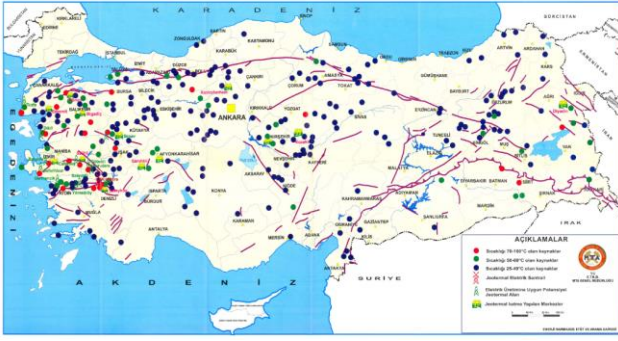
K A R A D E N İ Z

BULGARİSTAN

GÜRCİSTAN

KIRKLARELİ

EDİRNE

İSTANBUL

TEKİRDAĞ

ZONGULDAK

BARTIN

KASTAMONU

SİNOP

SAMSUN

ORDU

GİRESUN

TRABZON

RİZE

ARTVİN

ARDAHAN

KARS

IĞDIR

AĞRI

ERZURUM

BAYBURT

GÜMÜŞHANE

ERZİNCAN

TUNCELİ

BİNGÖL

MUŞ

BİTLİS

VAN

HAKKARİ

ŞIRNAK

SİİRT

BATMAN

MARDİN

DİYARBAKIR

ŞANLIURFA

ADIYAMAN

MALATYA

ELAZIĞ

GAZİANTEP

KİLİS

HATAY

OSMANİYE

ADANA

MERSİN

KARAMAN

ANTALYA

MUĞLA

AYDIN

DENİZLİ

İZMİR

MANİSA

BALIKESİR

ÇANAKKALE

BURSA

BİLECİK

SAKARYA

KOCAELİ

DÜZCE

BOLU

KARABÜK

ÇANKIRI

ÇORUM

AMASYA

TOKAT

SİVAS

YOZGAT

KIRIKKALE

ANKARA

KIRŞEHİR

NEVŞEHİR

KAYSERİ

NİĞDE

AKSARAY

KONYA

ESKİŞEHİR

KÜTAHYA

UŞAK

AFYONKARAHİSAR

ISPARTA

BURDUR

KAHRAMANMARAŞ

E G E D E N İ Z İ

A K D E N İ Z

SURİYE

IRAK

İRAN

ERMENİSTAN

AÇIKLAMALAR

Sıcaklığı 70-100°C olan kaynaklar

Sıcaklığı 50-69°C olan kaynaklar

Sıcaklığı 20-49°C olan kaynaklar

Jeotermal Elektrik Santrali

Elektrik Üretimine Uygun Potansiyel Jeotermal Alan

Jeotermal Isıtma Yapılan Merkezler

MTA

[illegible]